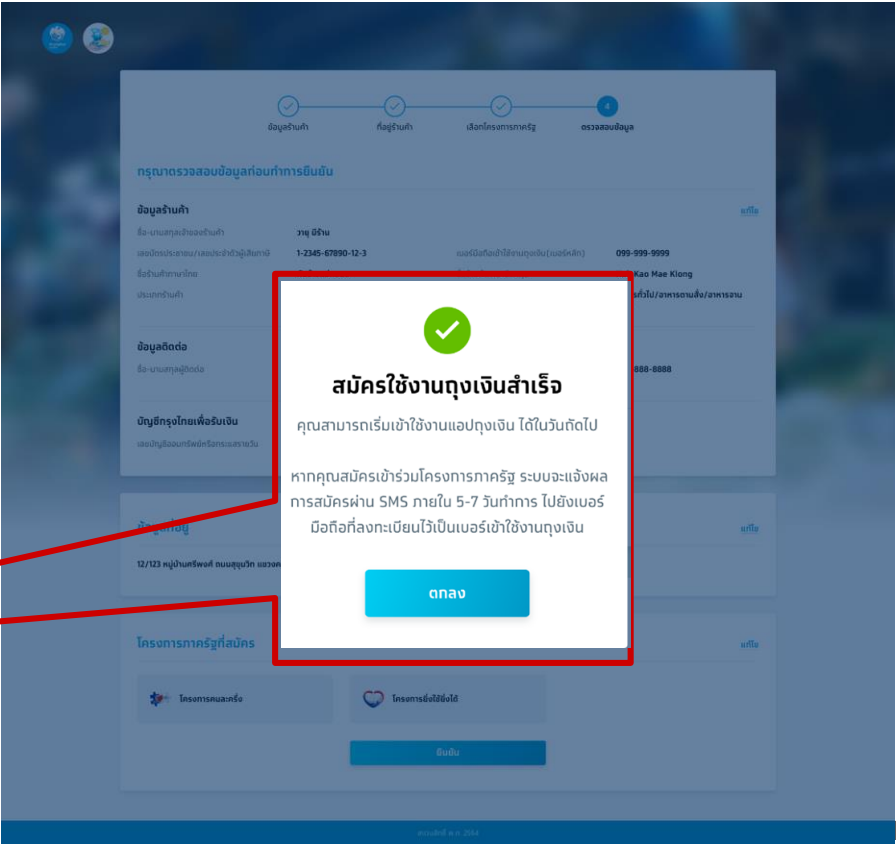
ข้อมูลร้านค้า
ที่อยู่ร้านค้า
เลือกโครงการภาครัฐ
4
ตรวจสอบข้อมูล

กรุณาตรวจสอบข้อมูลก่อนทำการยืนยัน

ข้อมูลร้านค้า
แก้ไข
ชื่อ-นามสกุลเจ้าของร้านค้า
วายุ มีร้าน
เลขบัตรประชาชน/เลขประจำตัวผู้เสียภาษี
1-2345-67890-12-3
เบอร์มือถือเข้าใช้งานถุงเงิน (เบอร์หลัก)
099-999-9999
ชื่อร้านค้าภาษาไทย
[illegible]
Kao Mae Klong
ประเภทร้านค้า
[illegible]ทั่วไป/อาหารตามสั่ง/อาหารจาน

ข้อมูลติดต่อ
ชื่อ-นามสกุลผู้ติดต่อ
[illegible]888-8888

บัญชีกรุงไทยเพื่อรับเงิน
เลขบัญชีออมทรัพย์หรือกระแสรายวัน

ข้อมูลที่อยู่
แก้ไข
12/123 หมู่บ้านศรีพงศ์ ถนนสุขุมวิท แขวง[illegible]

โครงการภาครัฐที่สมัคร
แก้ไข
โครงการคนละครึ่ง
โครงการยิ่งใช้ยิ่งได้
ยืนยัน

สมัครใช้งานถุงเงินสำเร็จ
คุณสามารถเริ่มเข้าใช้งานแอปถุงเงิน ได้ในวันถัดไป

หากคุณสมัครเข้าร่วมโครงการภาครัฐ ระบบจะแจ้งผลการสมัครผ่าน SMS ภายใน 5-7 วันทำการ ไปยังเบอร์มือถือที่ลงทะเบียนไว้เป็นเบอร์เข้าใช้งานถุงเงิน

ตกลง

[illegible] พ.ศ. 2564